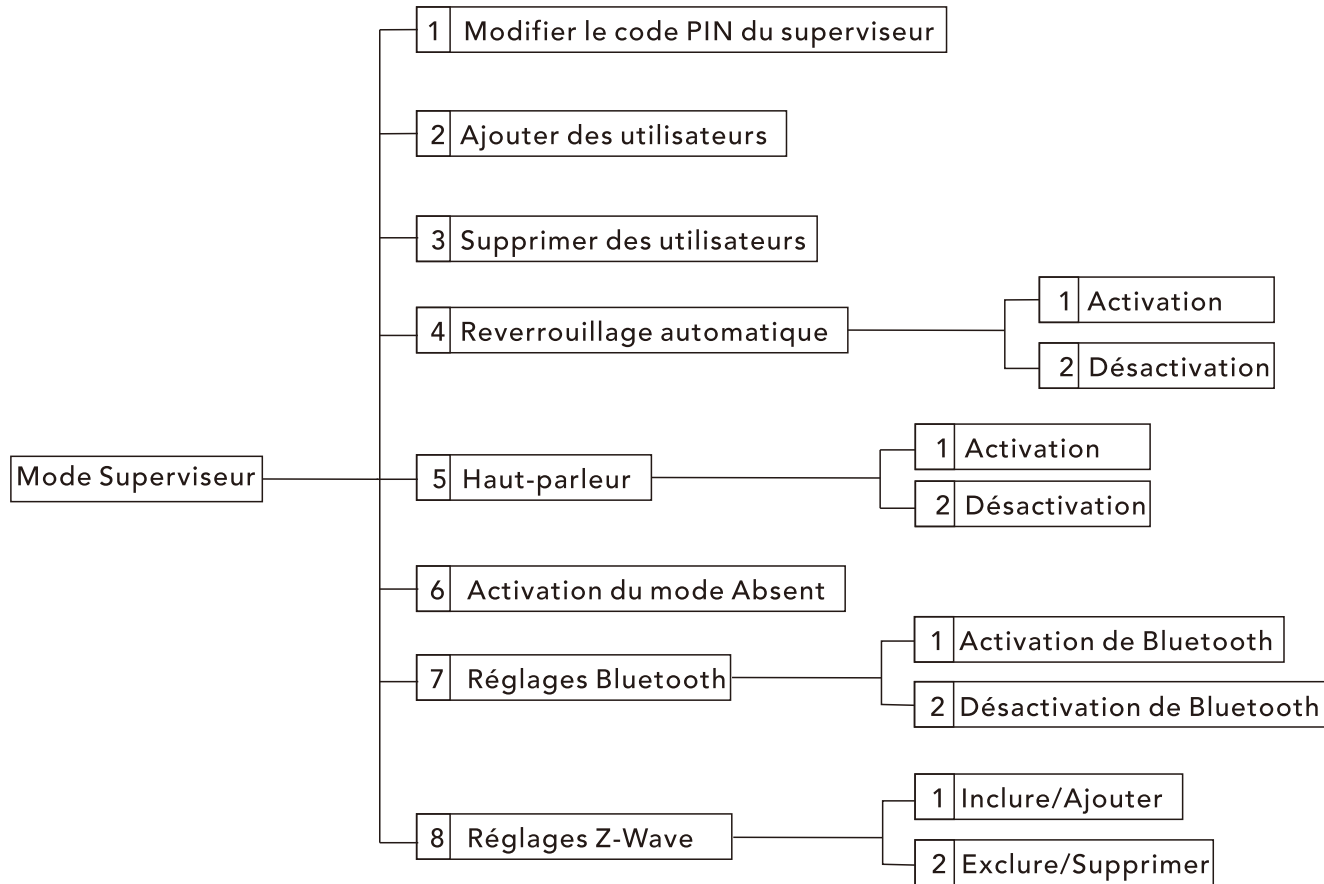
Mode Superviseur

1 Modifier le code PIN du superviseur

2 Ajouter des utilisateurs

3 Supprimer des utilisateurs

4 Reverrouillage automatique
1 Activation
2 Désactivation

5 Haut-parleur
1 Activation
2 Désactivation

6 Activation du mode Absent

7 Réglages Bluetooth
1 Activation de Bluetooth
2 Désactivation de Bluetooth

8 Réglages Z-Wave
1 Inclure/Ajouter
2 Exclure/Supprimer